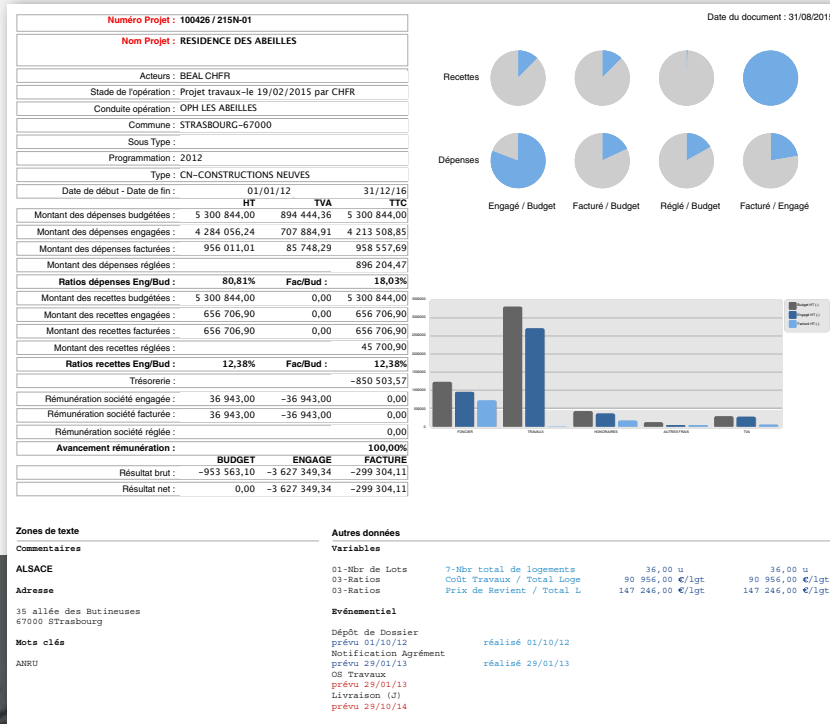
Numéro Projet : 100426 / 215N-01

Nom Projet : RESIDENCE DES ABEILLES

Date du document : 31/08/2015

Acteurs : BEAL CHFR
Stade de l'opération : Projet travaux-le 19/02/2015 par CHFR
Conduite opération : OPH LES ABEILLES
Commune : STRASBOURG-67000
Sous Type :
Programmation : 2012
Type : CN-CONSTRUCTIONS NEUVES
Date de début - Date de fin : 01/01/12 31/12/16

| | HT | TVA | TTC |
|---|---|---|---|
| Montant des dépenses budgétées : | 5 300 844,00 | 894 444,36 | 5 300 844,00 |
| Montant des dépenses engagées : | 4 284 056,24 | 707 884,91 | 4 213 508,85 |
| Montant des dépenses facturées : | 956 011,01 | 85 748,29 | 958 557,69 |
| Montant des dépenses réglées : | | | 896 204,47 |
| Ratios dépenses Eng/Bud : | 80,81% | Fac/Bud : | 18,03% |
| Montant des recettes budgétées : | 5 300 844,00 | 0,00 | 5 300 844,00 |
| Montant des recettes engagées : | 656 706,90 | 0,00 | 656 706,90 |
| Montant des recettes facturées : | 656 706,90 | 0,00 | 656 706,90 |
| Montant des recettes réglées : | | | 45 700,90 |
| Ratios recettes Eng/Bud : | 12,38% | Fac/Bud : | 12,38% |
| Trésorerie : | | | -850 503,57 |
| Rémunération société engagée : | 36 943,00 | -36 943,00 | 0,00 |
| Rémunération société facturée : | 36 943,00 | -36 943,00 | 0,00 |
| Rémunération société réglée : | | | 0,00 |
| Avancement rémunération : | | | 100,00% |

| | BUDGET | ENGAGE | FACTURE |
|---|---|---|---|
| Résultat brut : | -953 563,10 | -3 627 349,34 | -299 304,11 |
| Résultat net : | 0,00 | -3 627 349,34 | -299 304,11 |

Recettes
Dépenses
Engagé / Budget Facturé / Budget Réglé / Budget Facturé / Engagé

Budget HT (-)
Engagé HT (-)
Facturé HT (-)
FONCIER TRAVAUX HONORAIRES AUTRES FRAIS TVA

Zones de texte
Commentaires
ALSACE
Adresse
35 allée des Butineuses
67000 STrasbourg
Mots clés
ANRU

Autres données
Variables
01-Nbr de Lots 7-Nbr total de logements 36,00 u 36,00 u
03-Ratios Coût Travaux / Total Loge 90 956,00 €/lgt 90 956,00 €/lgt
03-Ratios Prix de Revient / Total L 147 246,00 €/lgt 147 246,00 €/lgt

Evénementiel
Dépôt de Dossier
prévu 01/10/12 réalisé 01/10/12
Notification Agrément
prévu 29/01/13 réalisé 29/01/13
OS Travaux
prévu 29/01/13
Livraison (J)
prévu 29/10/14